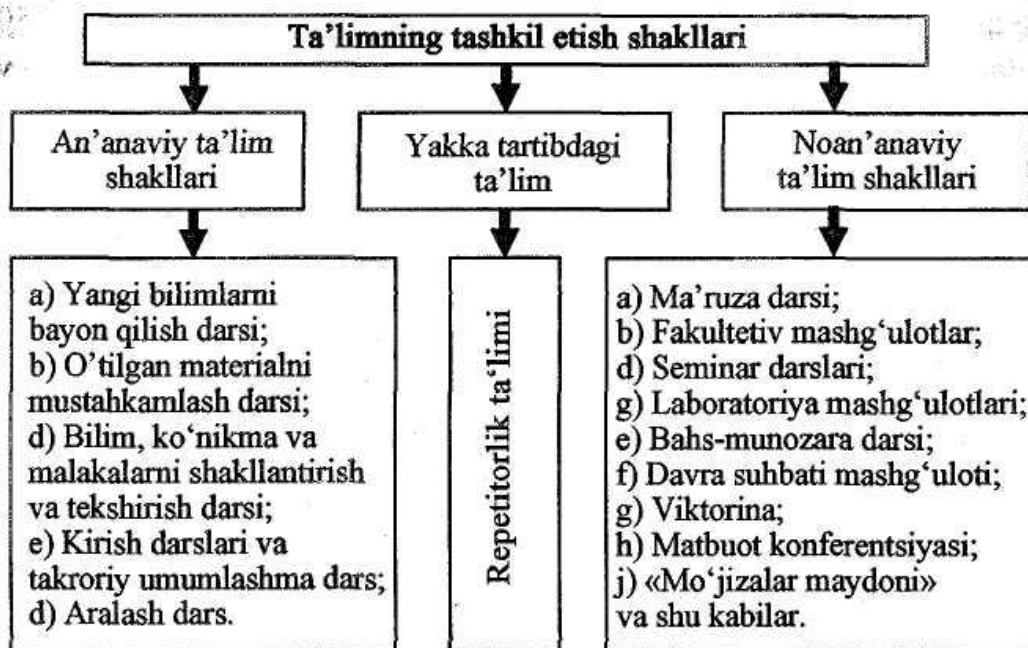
Ta'limning tashkil etish shakllari

An'anaviy ta'lim shakllari

Yakka tartibdagi ta'lim

Noan'anaviy ta'lim shakllari

a) Yangi bilimlarni bayon qilish darsi;
b) O'tilgan materialni mustahkamlash darsi;
d) Bilim, ko'nikma va malakalarni shakllantirish va tekshirish darsi;
e) Kirish darslari va takroriy umumlashma dars;
d) Aralash dars.

Repetitorlik ta'limi

a) Ma'ruza darsi;
b) Fakultetiv mashg'ulotlar;
d) Seminar darslari;
g) Laboratoriya mashg'ulotlari;
e) Bahs-munozara darsi;
f) Davra suhbati mashg'uloti;
g) Viktorina;
h) Matbuot konferentsiyasi;
j) «Mo'jizalar maydoni» va shu kabilar.